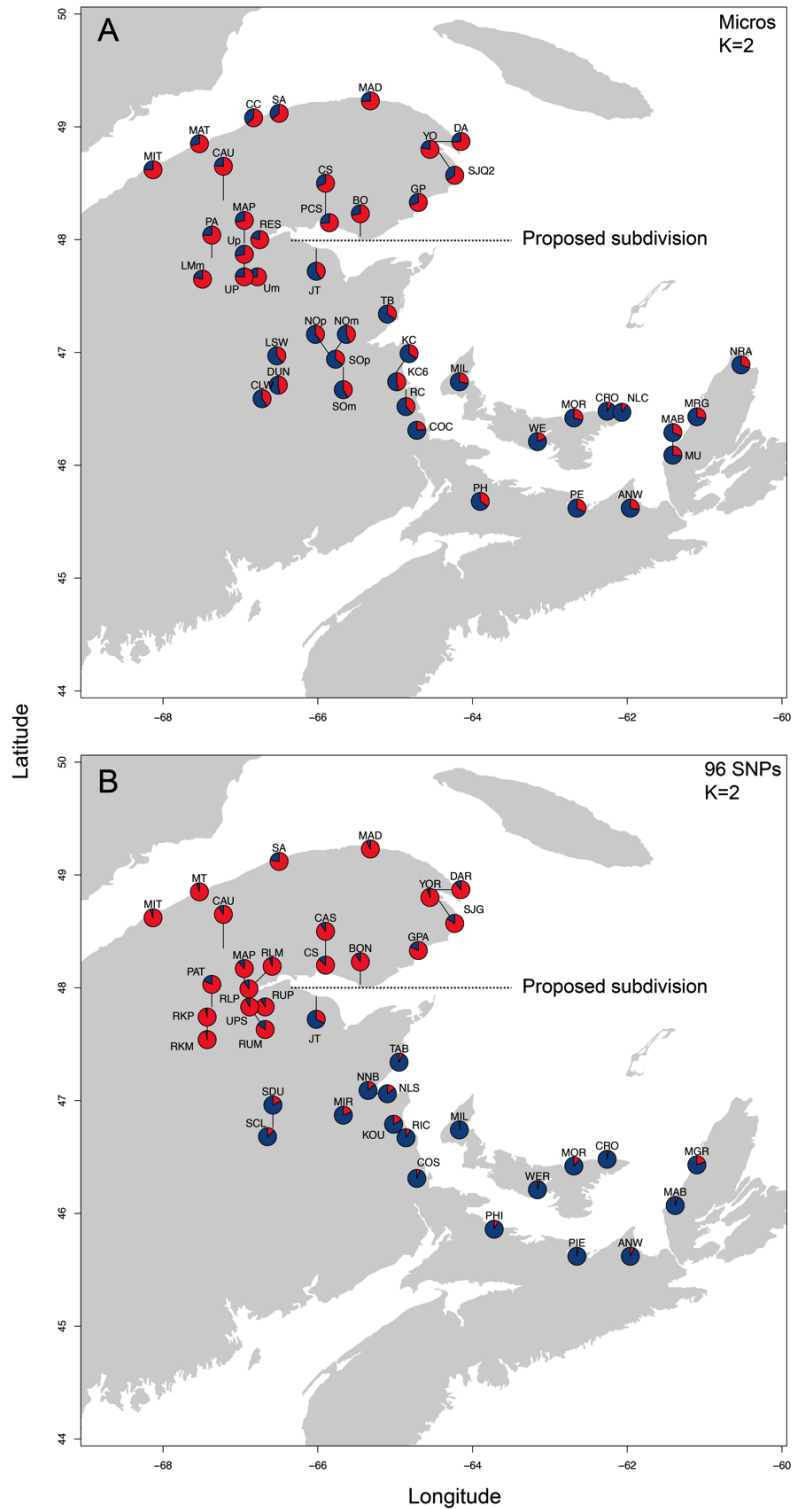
A

Micros
K=2

MAD, CC, SA, MAT, MIT, CAU, YO, DA, SJQ2, CS, GP, MAP, PA, RES, PCS, BO, Up, LMm, UP, Um, JT

Proposed subdivision

TB, NOp, NOm, LSW, SOp, KC, KC6, MIL, DUN, CLW, SOm, RC, COC, NRA, MOR, CRO, NLC, MRG, MAB, WE, MU, PH, PE, ANW

50, 49, 48, 47, 46, 45, 44
−68, −66, −64, −62, −60

B

96 SNPs
K=2

MAD, SA, MT, MIT, CAU, YOR, DAR, SJG, CAS, GPA, MAP, RLM, CS, BON, PAT, RLP, RUP, UPS, RKP, RUM, RKM, JT

Proposed subdivision

TAB, NNB, NLS, SDU, MIR, SCL, KOU, RIC, MIL, COS, MOR, CRO, MGR, WER, MAB, PHI, PIE, ANW

50, 49, 48, 47, 46, 45, 44
−68, −66, −64, −62, −60

Latitude

Longitude